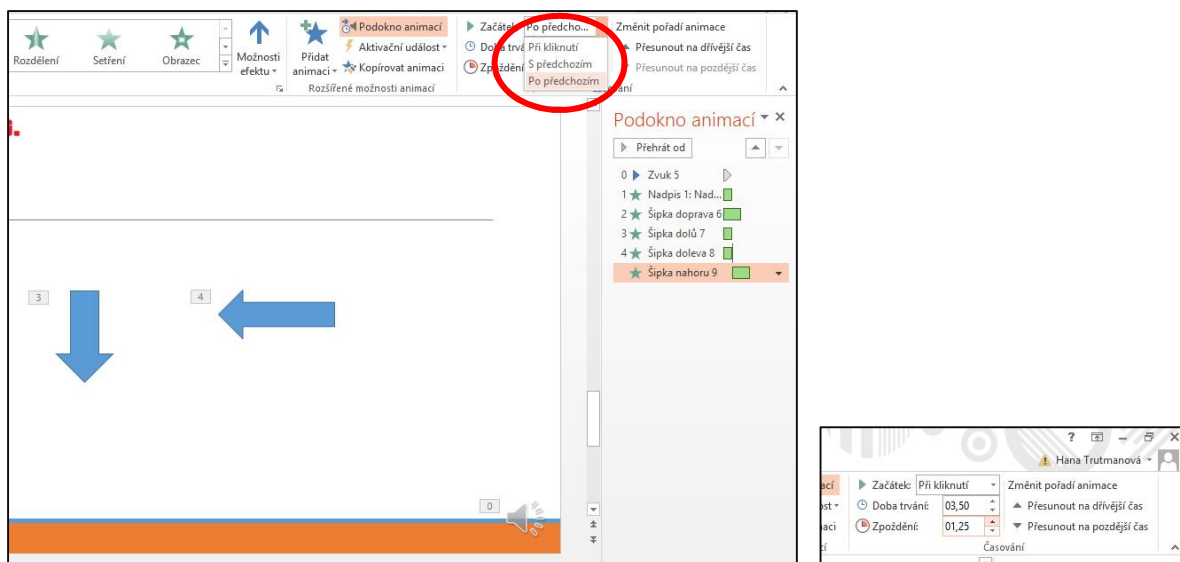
Rozdělení Setření Obrazec Možnosti efektu Přidat animaci Podokno animací Aktivační událost Kopírovat animaci Rozšířené možnosti animací

Začátek: Po předcho... Doba trvá Zpoždění

Při kliknutí
S předchozím
Po předchozím

Změnit pořadí animace
Přesunout na dřívější čas
Přesunout na pozdější čas
Časování

Podokno animací
Přehrát od
0 Zvuk 5
1 Nadpis 1: Nad...
2 Šipka doprava 6
3 Šipka dolů 7
4 Šipka doleva 8
Šipka nahoru 9

3
4
0

Hana Trutmanová
Začátek: Při kliknutí
Doba trvání: 03,50
Zpoždění: 01,25
Změnit pořadí animace
Přesunout na dřívější čas
Přesunout na pozdější čas
Časování